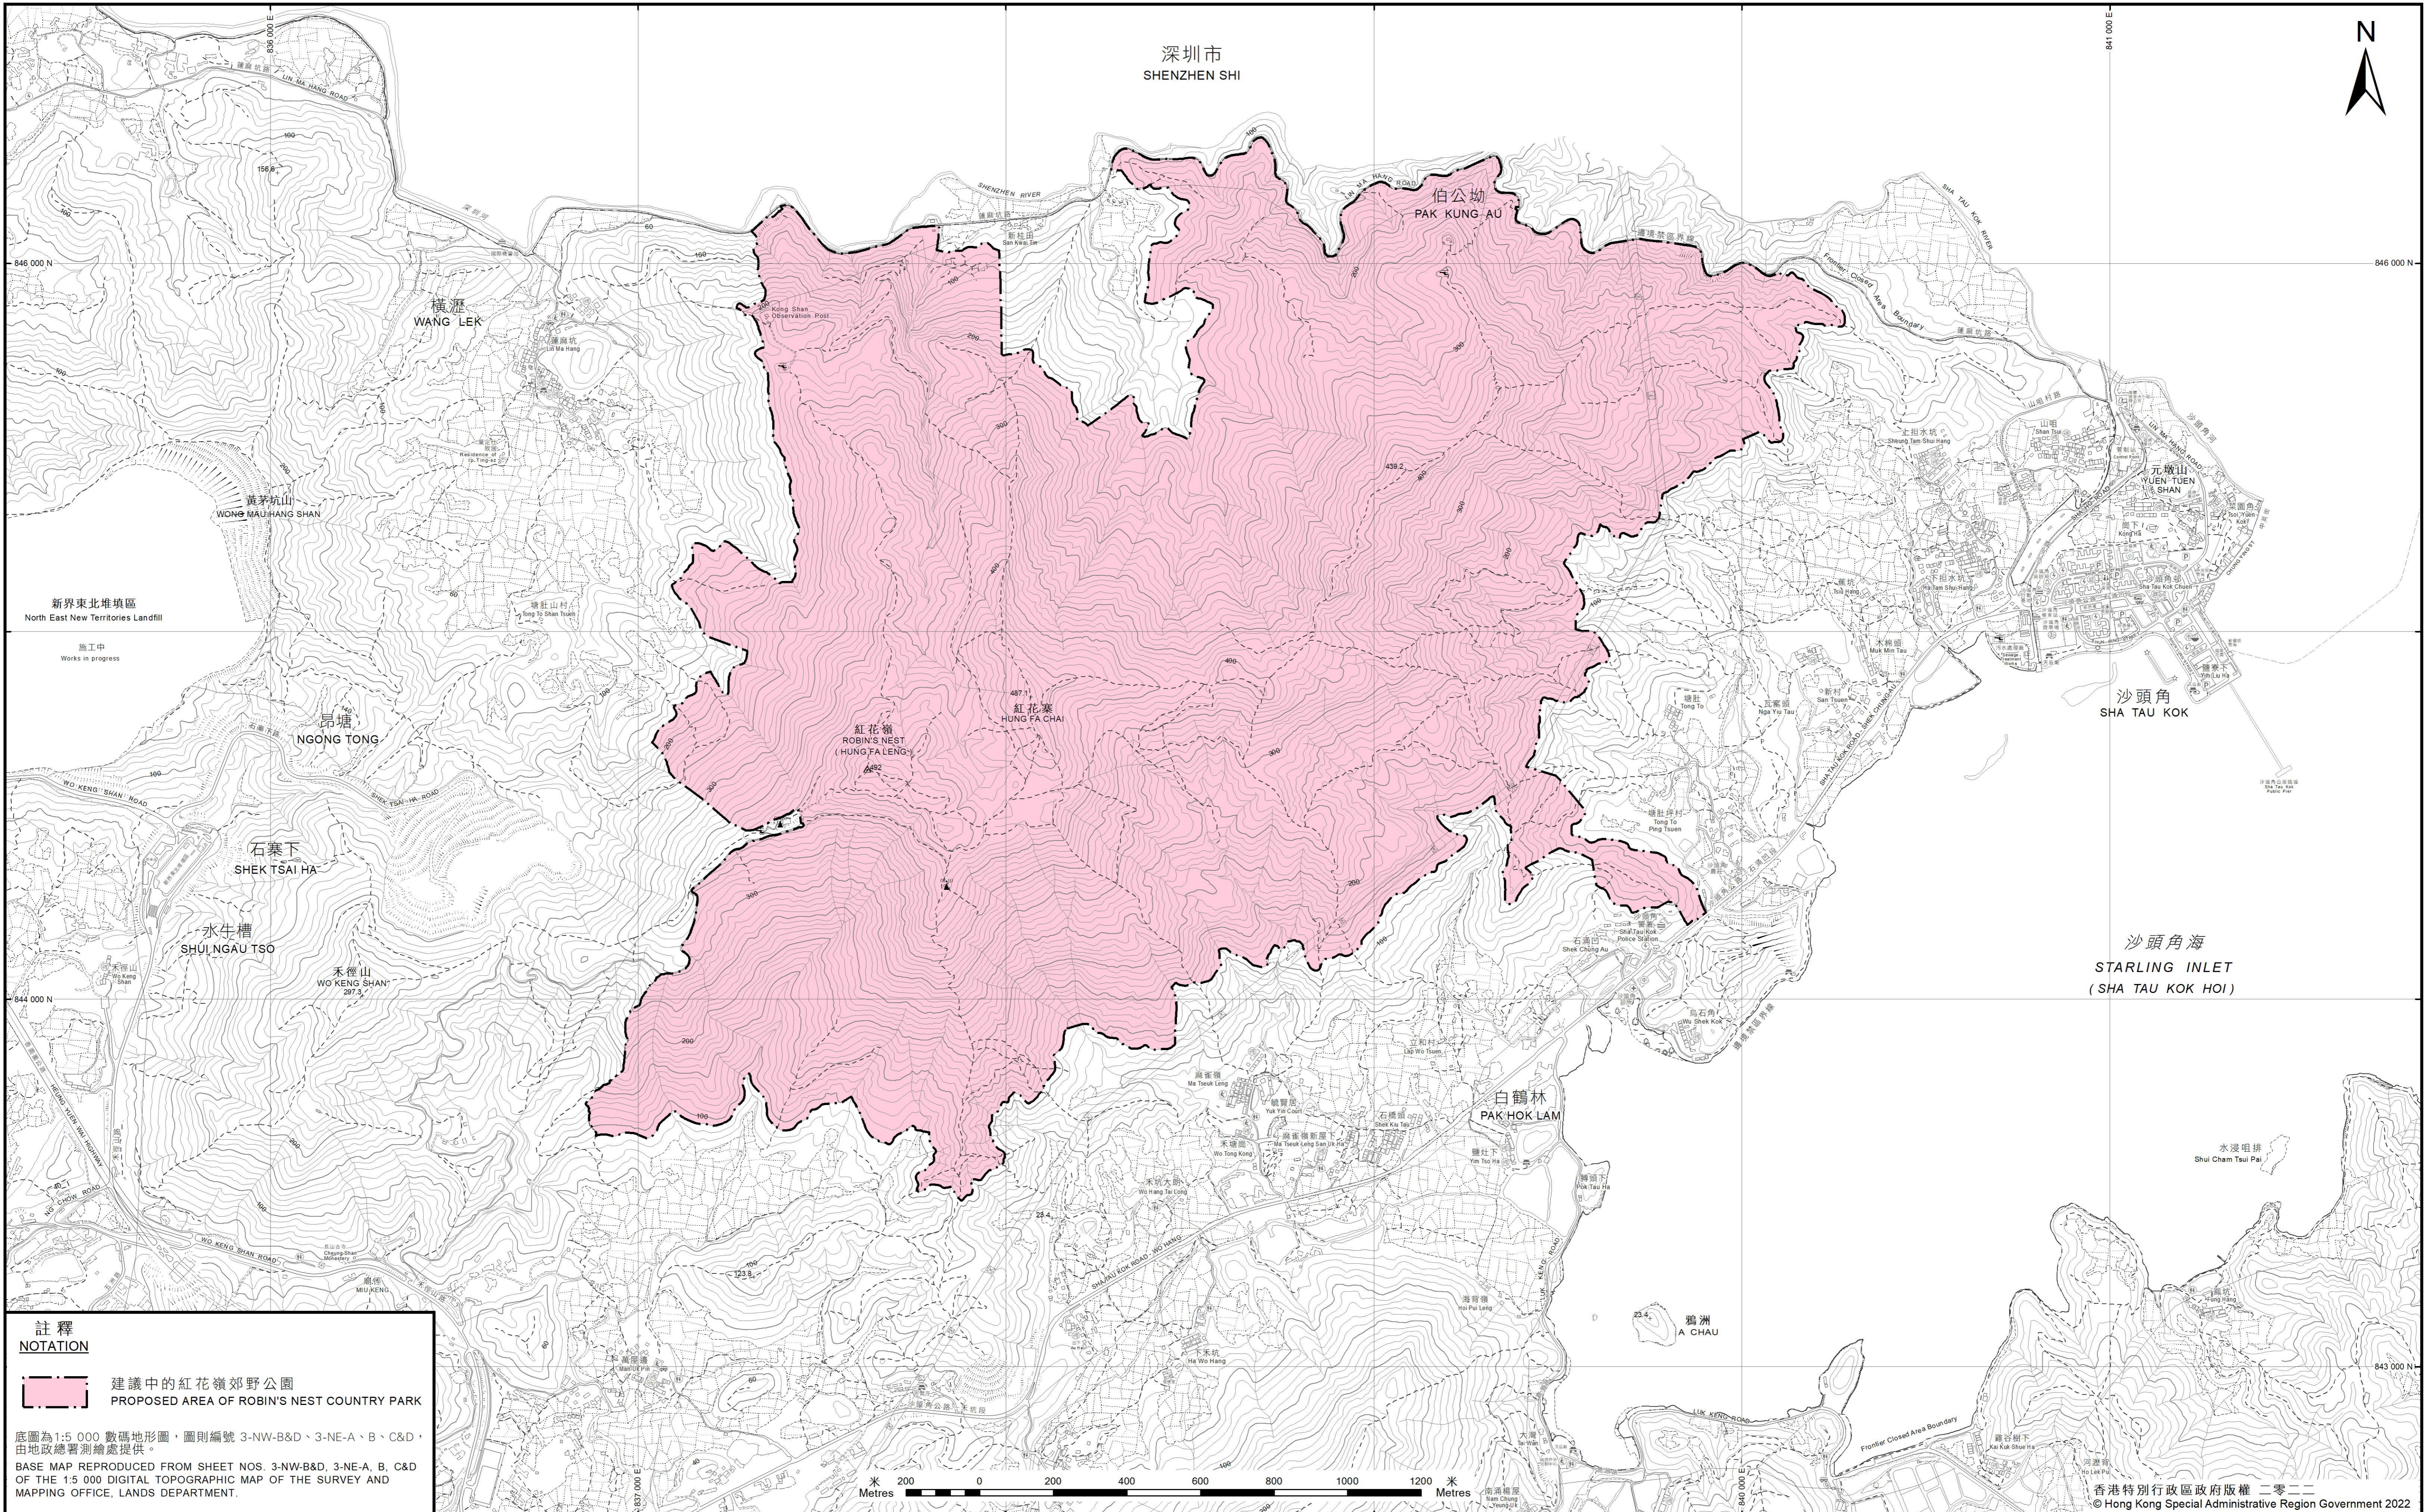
N

深圳市
SHENZHEN SHI

伯公坳
PAK KUNG AU

橫瀝
WANG LEK

黃茅坑山
WONG MAU HANG SHAN

新界東北堆填區
North East New Territories Landfill

施工中
Works in progress

昂塘
NGONG TONG

石寨下
SHEK TSAI HA

水牛槽
SHUI NGAU TSO

禾徑山
WO KENG SHAN

紅花嶺
ROBIN'S NEST
( HUNG FA LENG )

紅花寨
HUNG FA CHAI

487.1

439.2

元墩山
YUEN TUEN SHAN

沙頭角
SHA TAU KOK

沙頭角海
STARLING INLET
( SHA TAU KOK HOI )

白鶴林
PAK HOK LAM

水浸咀排
Shui Cham Tsui Pai

鴉洲
A CHAU

846 000 N

844 000 N

843 000 N

836 000 E

837 000 E

840 000 E

841 000 E

註 釋
NOTATION

建議中的紅花嶺郊野公園
PROPOSED AREA OF ROBIN'S NEST COUNTRY PARK

底圖為1:5 000 數碼地形圖，圖則編號 3-NW-B&D、3-NE-A、B、C&D，由地政總署測繪處提供。
BASE MAP REPRODUCED FROM SHEET NOS. 3-NW-B&D, 3-NE-A, B, C&D OF THE 1:5 000 DIGITAL TOPOGRAPHIC MAP OF THE SURVEY AND MAPPING OFFICE, LANDS DEPARTMENT.

米 Metres 200 0 200 400 600 800 1000 1200 米 Metres

香港特別行政區政府版權 二零二二
© Hong Kong Special Administrative Region Government 2022